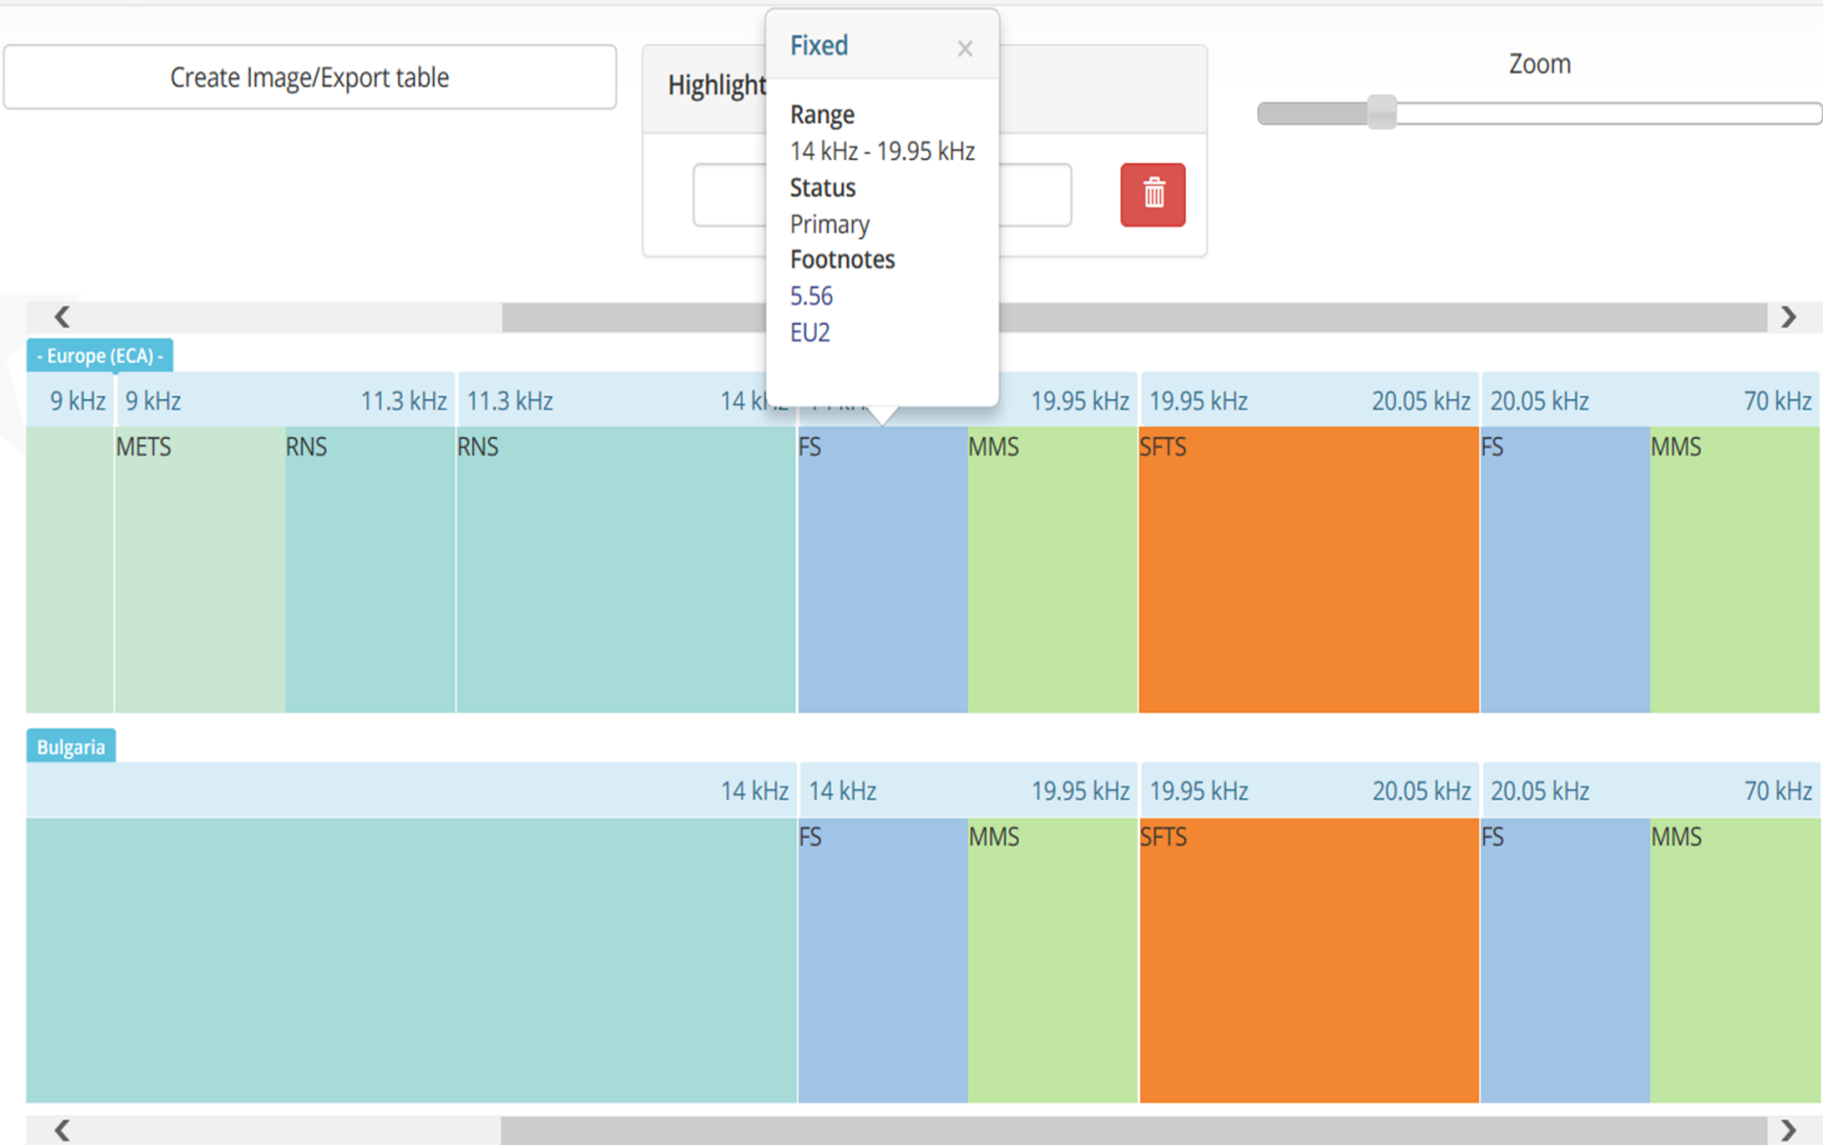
Create Image/Export table

Highlight

Fixed ×

Range
14 kHz - 19.95 kHz
Status
Primary
Footnotes
5.56
EU2

Zoom

‹ ›

- Europe (ECA) -

9 kHz 9 kHz 11.3 kHz 11.3 kHz 14 k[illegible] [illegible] 19.95 kHz 19.95 kHz 20.05 kHz 20.05 kHz 70 kHz

METS RNS RNS FS MMS SFTS FS MMS

Bulgaria

14 kHz 14 kHz 19.95 kHz 19.95 kHz 20.05 kHz 20.05 kHz 70 kHz

FS MMS SFTS FS MMS

‹ ›